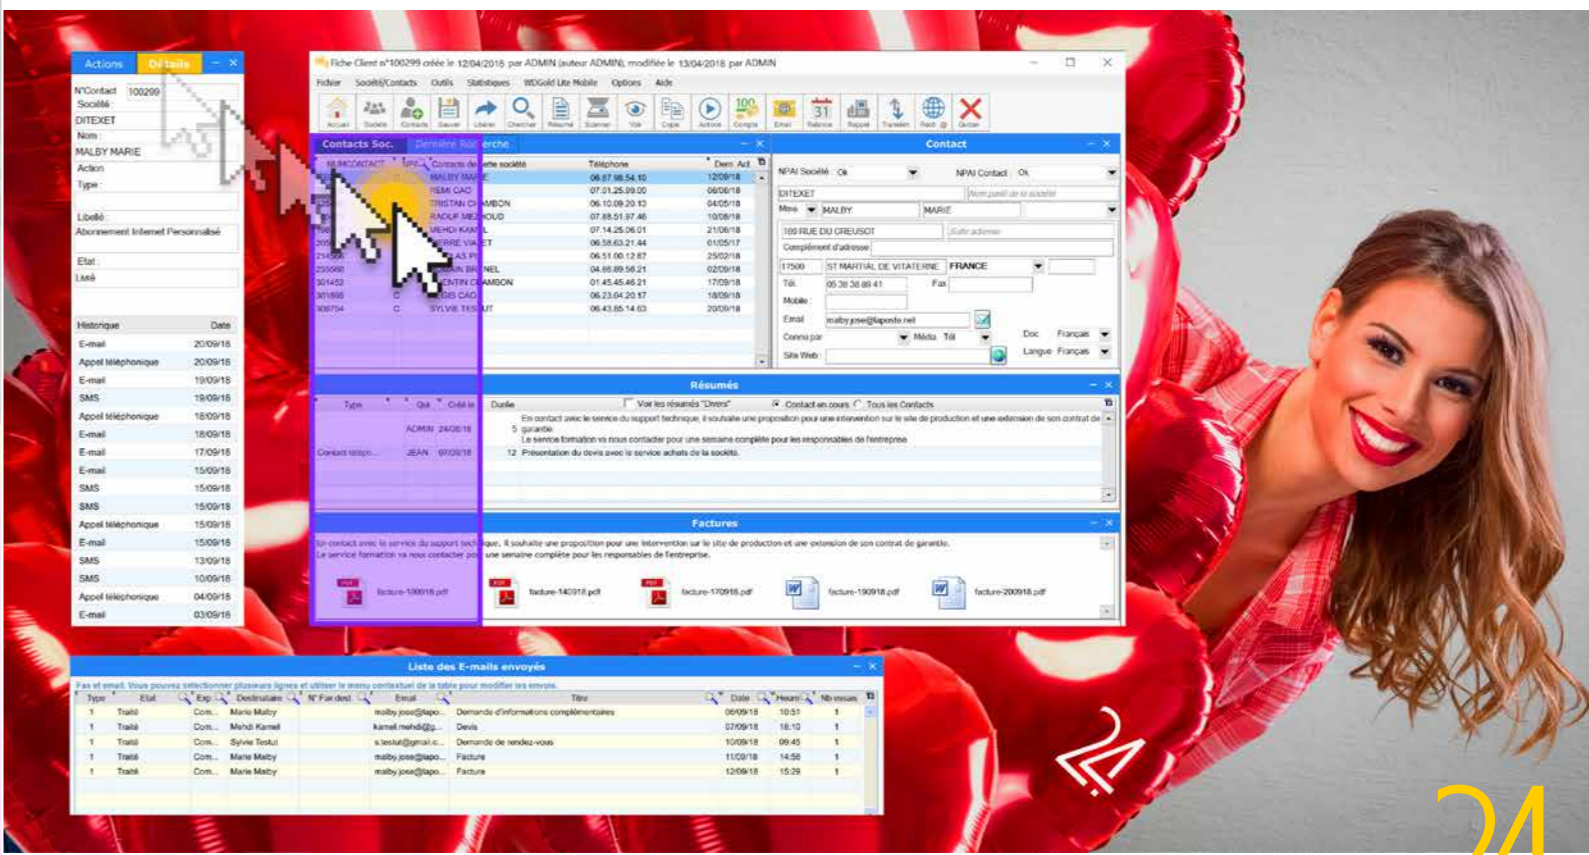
Actions Détails

N°Contact 100299
Société
DITEXET
Nom
MALBY MARIE
Action
Type
Libellé
Abonnement Internet Personnalisé
Etat
Lieu

| Historique | Date |
|---|---|
| E-mail | 20/09/18 |
| Appel téléphonique | 20/09/18 |
| E-mail | 19/09/18 |
| SMS | 19/09/18 |
| Appel téléphonique | 18/09/18 |
| E-mail | 18/09/18 |
| E-mail | 17/09/18 |
| E-mail | 15/09/18 |
| SMS | 15/09/18 |
| SMS | 15/09/18 |
| Appel téléphonique | 15/09/18 |
| E-mail | 15/09/18 |
| SMS | 13/09/18 |
| SMS | 10/09/18 |
| Appel téléphonique | 04/09/18 |
| E-mail | 03/09/18 |

Fiche Client n°100299 créée le 12/04/2018 par ADMIN (auteur ADMIN), modifiée le 13/04/2018 par ADMIN

Fichier Société/Contacts Outils Statistiques WDGold Lite Mobile Options Aide

Accueil Société Contacts Sauver Libérer Chercher Résumé Scanner Voir Copie Actions Compta Email Relance Rapport Transfert Rech @ Quitter

Contacts Soc. Dernière Recherche

| NUMCONTACT | | Contacts de cette société | Téléphone | Dern. Act. |
|---|---|---|---|---|
| | | MALBY MARIE | 06.87.98.54.10 | 12/09/18 |
| | | REMI CAO | 07.01.25.09.00 | 06/08/18 |
| | | TRISTAN CHAMBON | 06.10.09.20.10 | 04/05/18 |
| | | RAOUF MEZHOUD | 07.88.51.97.46 | 10/08/18 |
| | | MEHDI KAMEL | 07.14.25.06.01 | 21/08/18 |
| 205 | | PIERRE VIALET | 06.58.63.21.44 | 01/05/17 |
| 214 | | NICOLAS PI | 06.51.00.12.87 | 25/02/18 |
| 255080 | | ROMAIN BRUNEL | 04.66.89.56.21 | 02/09/18 |
| 301452 | | VALENTIN CHAMBON | 01.45.45.46.21 | 17/09/18 |
| 301895 | C | LUDIS CAO | 06.23.04.20.17 | 18/09/18 |
| 308754 | C | SYLVIE TESTUT | 06.43.85.14.63 | 20/09/18 |

Contact

NPAI Société Ok NPAI Contact Ok
DITEXET Nom partiel de la société
Mme MALBY MARIE
100 RUE DU CREUSOT Suite adresse
Complément d'adresse
17500 ST MARTIAL DE VITATERNE FRANCE
Tél. 05 38 38 89 41 Fax
Mobile
Email malby.jose@laposte.net
Connu par Média Tél Doc Français
Site Web Langue Français

Résumés

Type Qui Créé le Durée Voir les résumés "Divers" Contact en cours Tous les Contacts
ADMIN 24/08/18 5 Un contact avec le service du support technique, il souhaite une proposition pour une intervention sur le site de production et une extension de son contrat de garantie.
Le service formation va nous contacter pour une semaine complète pour les responsables de l'entreprise
Contact télépho... JEAN 07/09/18 12 Présentation du devis avec le service achats de la société.

Factures

Un contact avec le service du support technique, il souhaite une proposition pour une intervention sur le site de production et une extension de son contrat de garantie.
Le service formation va nous contacter pour une semaine complète pour les responsables de l'entreprise.

PDF facture-100918.pdf PDF facture-140918.pdf PDF facture-170918.pdf facture-190918.pdf facture-200918.pdf

Liste des E-mails envoyés

Fax et email. Vous pouvez sélectionner plusieurs lignes et utiliser le menu contextuel de la table pour modifier les envois.

| Type | Etat | Exp | Destinataire | N° Fax dest | Email | Titre | Date | Heure | Nb essais |
|---|---|---|---|---|---|---|---|---|---|
| 1 | Traité | Com... | Marie Malby | | malby.jose@lapo... | Demande d'informations complémentaires | 06/09/18 | 10:51 | 1 |
| 1 | Traité | Com... | Mehdi Kamel | | kamel.mehdi@... | Devis | 07/09/18 | 16:10 | 1 |
| 1 | Traité | Com... | Sylvie Testut | | s.testut@gmail.c... | Demande de rendez-vous | 10/09/18 | 09:45 | 1 |
| 1 | Traité | Com... | Marie Malby | | malby.jose@lapo... | Facture | 11/09/18 | 14:56 | 1 |
| 1 | Traité | Com... | Marie Malby | | malby.jose@lapo... | Facture | 12/09/18 | 15:28 | 1 |

24